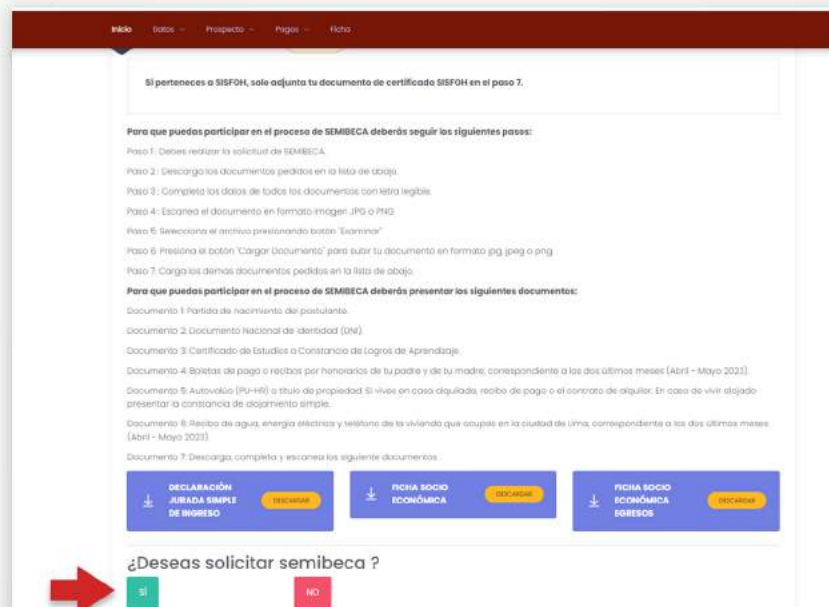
Inicio Datos Prospecto Pagos Ficha

Si perteneces a SISFOH, solo adjunta tu documento de certificado SISFOH en el paso 7.

Para que puedas participar en el proceso de SEMIBECA deberás seguir los siguientes pasos:

Paso 1: Debes realizar la solicitud de SEMIBECA.

Paso 2: Descarga los documentos pedidos en la lista de abajo.

Paso 3: Completa los datos de todos los documentos con letra legible.

Paso 4: Escanea el documento en formato imagen JPG o PNG

Paso 5: Selecciona el archivo presionando botón "Examinar"

Paso 6: Presiona el botón "Cargar Documento" para subir tu documento en formato jpg, jpeg o png.

Paso 7: Carga los demas documentos pedidos en la lista de abajo.

Para que puedas participar en el proceso de SEMIBECA deberás presentar los siguientes documentos:

Documento 1: Partida de nacimiento del postulante.

Documento 2: Documento Nacional de Identidad (DNI).

Documento 3: Certificado de Estudios o Constancia de Logros de Aprendizaje.

Documento 4: Boletas de pago o recibos por honorarios de tu padre y de tu madre, correspondiente a los dos últimos meses (Abril - Mayo 2023).

Documento 5: Autovalúo (PU-HR) o título de propiedad. Si vives en casa alquilada, recibo de pago o el contrato de alquiler. En caso de vivir alojado presentar la constancia de alojamiento simple.

Documento 6: Recibo de agua, energía eléctrica y teléfono de la vivienda que ocupas en la ciudad de Lima, correspondiente a los dos últimos meses (Abril - Mayo 2023).

Documento 7: Descarga, completa y escanea los siguiente documentos :

DECLARACIÓN JURADA SIMPLE DE INGRESO DESCARGAR

FICHA SOCIO ECONÓMICA DESCARGAR

FICHA SOCIO ECONÓMICA EGRESOS DESCARGAR

¿Deseas solicitar semibeca ?

SÍ

NO